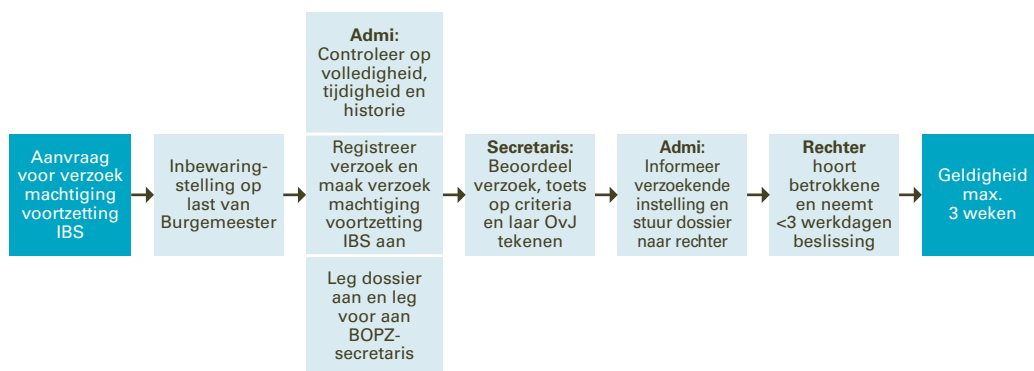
Aanvraag voor verzoek machtiging voortzetting IBS

Inbewaringstelling op last van Burgemeester

**Admi:** Controleer op volledigheid, tijdigheid en historie

Registreer verzoek en maak verzoek machtiging voortzetting IBS aan

Leg dossier aan en leg voor aan BOPZ-secretaris

**Secretaris:** Beoordeel verzoek, toets op criteria en laar OvJ tekenen

**Admi:** Informeer verzoekende instelling en stuur dossier naar rechter

**Rechter** hoort betrokkene en neemt <3 werkdagen beslissing

Geldigheid max. 3 weken